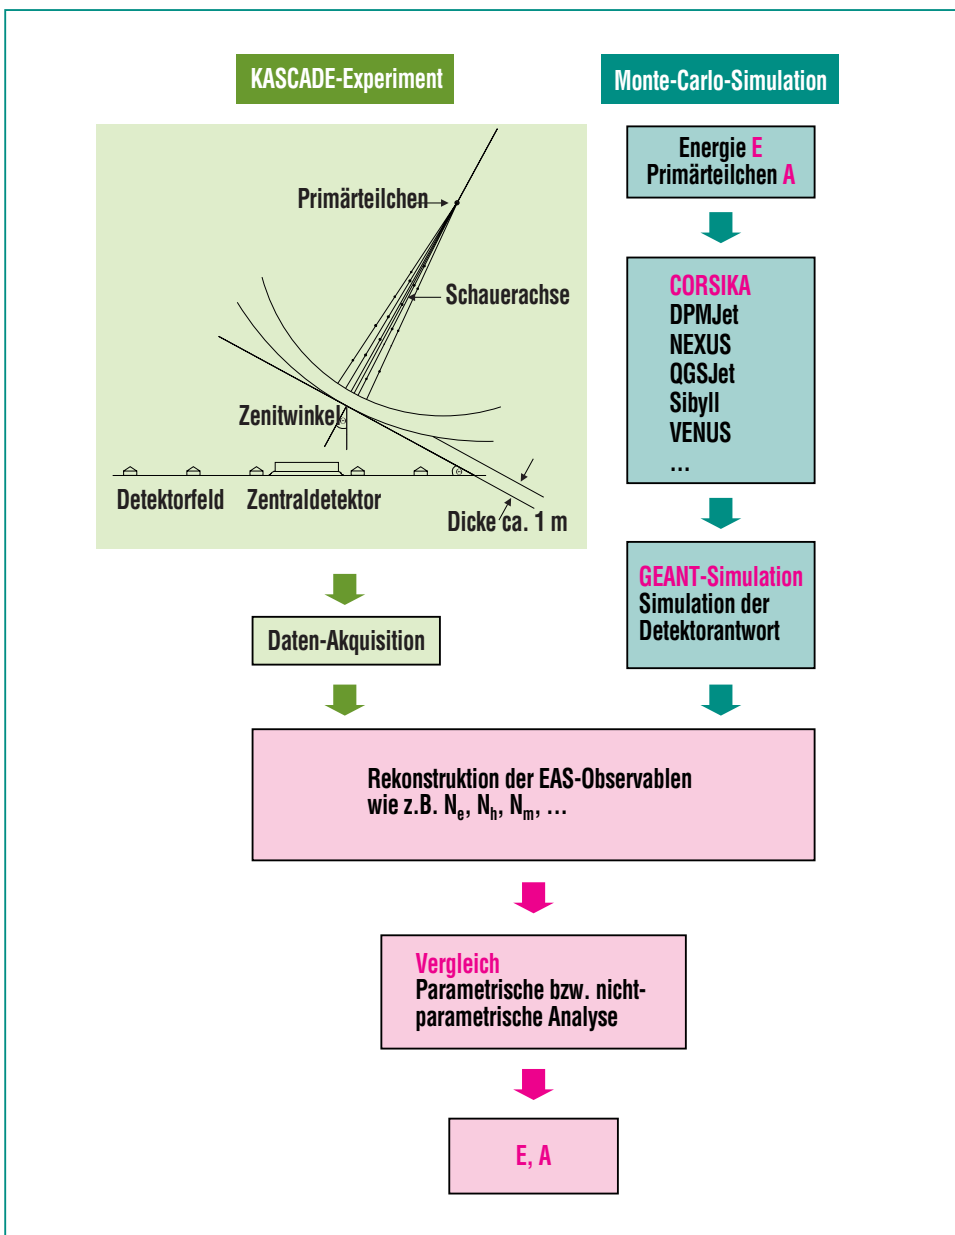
KASCADE-Experiment

Monte-Carlo-Simulation

Primärteilchen

Schauerachse

Zenitwinkel

Detektorfeld

Zentraldetektor

Dicke ca. 1 m

Energie E
Primärteilchen A

CORSIKA
DPMJet
NEXUS
QGSJet
Sibyll
VENUS
...

GEANT-Simulation
Simulation der
Detektorantwort

Daten-Akquisition

Rekonstruktion der EAS-Observablen
wie z.B. $N_e$, $N_h$, $N_m$, ...

Vergleich
Parametrische bzw. nicht-parametrische Analyse

E, A